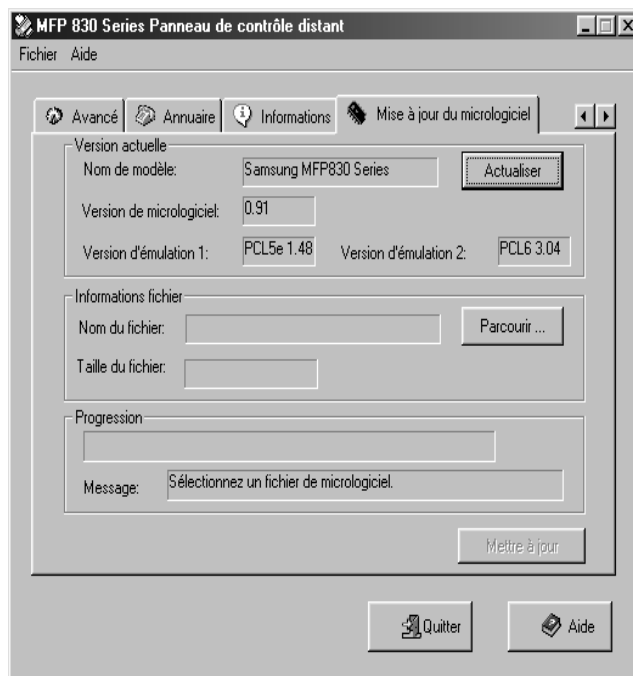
MFP 830 Series Panneau de contrôle distant

Fichier Aide

Avancé Annuaire Informations Mise à jour du micrologiciel

Version actuelle

Nom de modèle: Samsung MFP830 Series Actualiser

Version de micrologiciel: 0.91

Version d'émulation 1: PCL5e 1.48 Version d'émulation 2: PCL6 3.04

Informations fichier

Nom du fichier: Parcourir ...

Taille du fichier:

Progression

Message: Sélectionnez un fichier de micrologiciel.

Mettre à jour

Quitter Aide